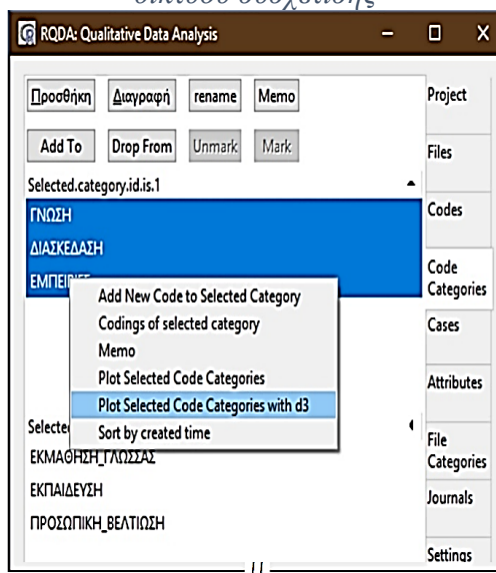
RQDA: Qualitative Data Analysis

Προσθήκη Διαγραφή rename Memo

Add To Drop From Unmark Mark

Selected.category.id.is.1

ΓΝΩΣΗ

ΔΙΑΣΚΕΔΑΣΗ

ΕΜΠΕΙ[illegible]

Add New Code to Selected Category

Codings of selected category

Memo

Plot Selected Code Categories

Plot Selected Code Categories with d3

Sort by created time

Selecte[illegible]

ΕΚΜΑΘΗΣΗ_ΓΛΩΣΣΑΣ

ΕΚΠΑΙΔΕΥΣΗ

ΠΡΟΣΩΠΙΚΗ_ΒΕΛΤΙΩΣΗ

Project

Files

Codes

Code Categories

Cases

Attributes

File Categories

Journals

Settings